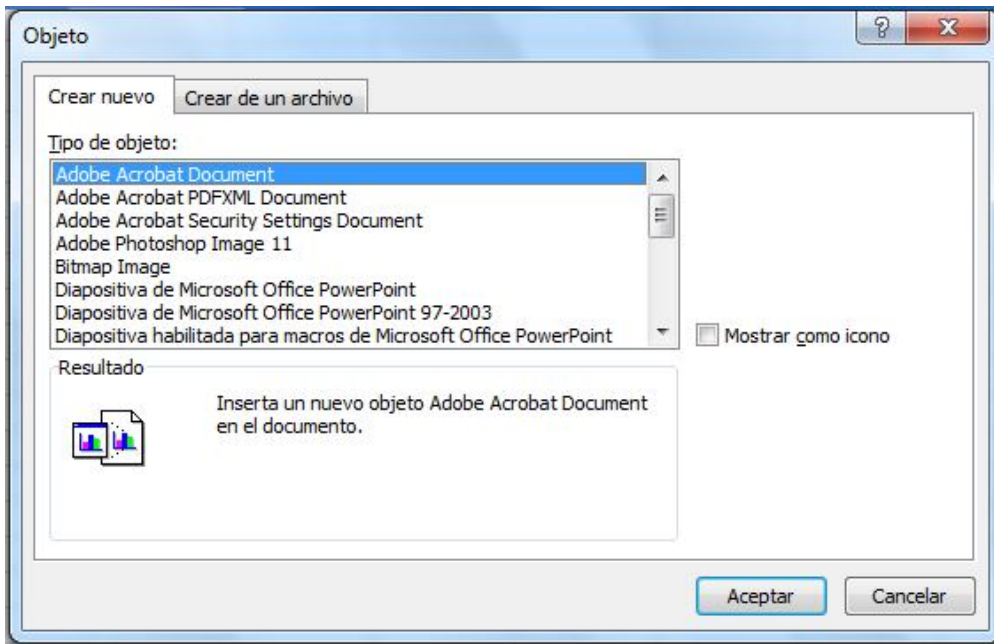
Objeto

?

Crear nuevo

Crear de un archivo

Tipo de objeto:

Adobe Acrobat Document
Adobe Acrobat PDFXML Document
Adobe Acrobat Security Settings Document
Adobe Photoshop Image 11
Bitmap Image
Diapositiva de Microsoft Office PowerPoint
Diapositiva de Microsoft Office PowerPoint 97-2003
Diapositiva habilitada para macros de Microsoft Office PowerPoint

Mostrar como icono

Resultado

Inserta un nuevo objeto Adobe Acrobat Document en el documento.

Aceptar

Cancelar